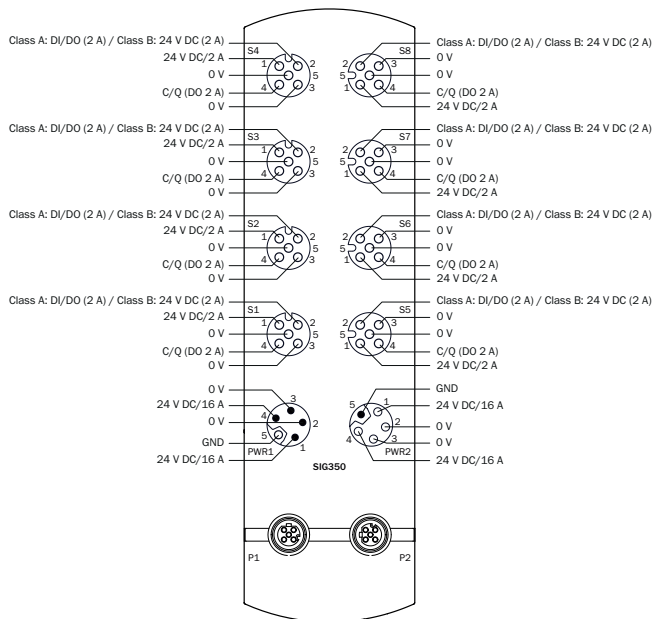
Class A: DI/DO (2 A) / Class B: 24 V DC (2 A)
24 V DC/2 A
0 V
C/Q (DO 2 A)
0 V
S4
1 2 5 4 3

S8
2 3 5 1 4
Class A: DI/DO (2 A) / Class B: 24 V DC (2 A)
0 V
0 V
C/Q (DO 2 A)
24 V DC/2 A

Class A: DI/DO (2 A) / Class B: 24 V DC (2 A)
24 V DC/2 A
0 V
C/Q (DO 2 A)
0 V
S3
1 2 5 4 3

S7
2 3 5 1 4
Class A: DI/DO (2 A) / Class B: 24 V DC (2 A)
0 V
0 V
C/Q (DO 2 A)
24 V DC/2 A

Class A: DI/DO (2 A) / Class B: 24 V DC (2 A)
24 V DC/2 A
0 V
C/Q (DO 2 A)
0 V
S2
1 2 5 4 3

S6
2 3 5 1 4
Class A: DI/DO (2 A) / Class B: 24 V DC (2 A)
0 V
0 V
C/Q (DO 2 A)
24 V DC/2 A

Class A: DI/DO (2 A) / Class B: 24 V DC (2 A)
24 V DC/2 A
0 V
C/Q (DO 2 A)
0 V
S1
1 2 5 4 3

S5
2 3 5 1 4
Class A: DI/DO (2 A) / Class B: 24 V DC (2 A)
0 V
0 V
C/Q (DO 2 A)
24 V DC/2 A

0 V
24 V DC/16 A
0 V
GND
24 V DC/16 A
3 4 2 5 1
PWR1

5 1 2 4 3
PWR2
GND
24 V DC/16 A
0 V
0 V
24 V DC/16 A

SIG350

P1
P2